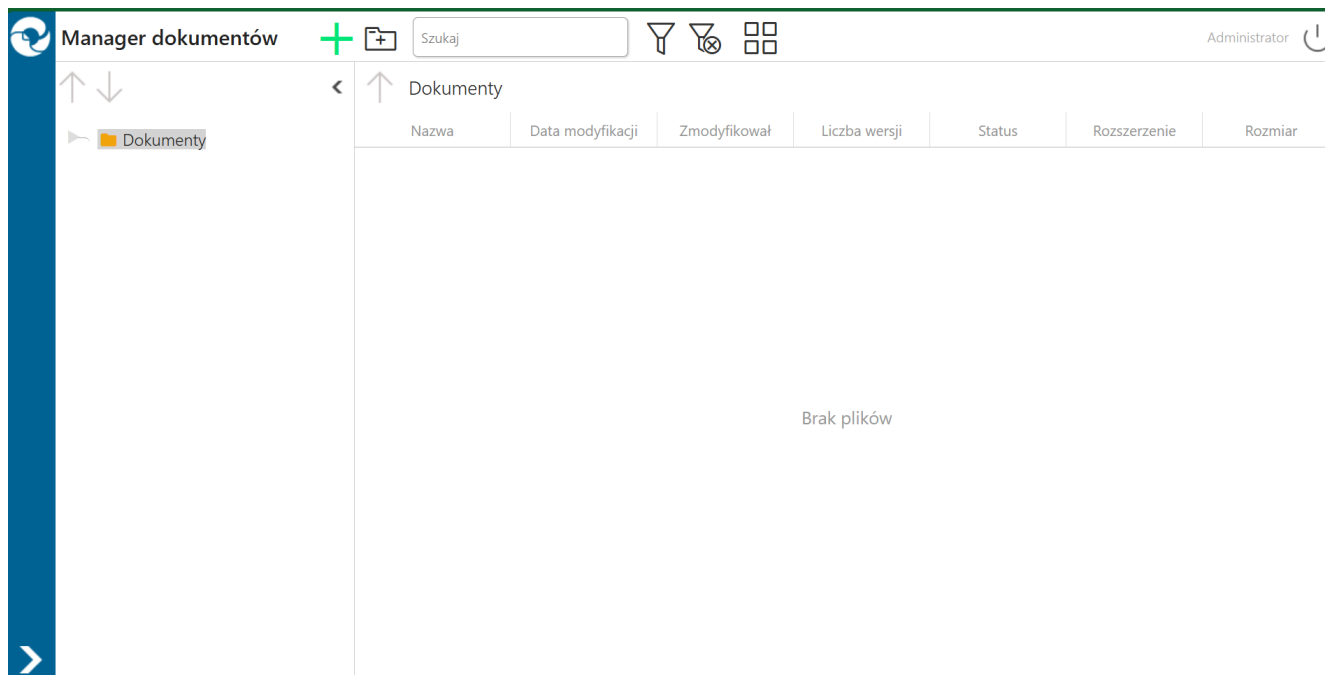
Manager dokumentów

Szukaj

Administrator

Dokumenty

Dokumenty

| Nazwa | Data modyfikacji | Zmodyfikował | Liczba wersji | Status | Rozszerzenie | Rozmiar |
|---|---|---|---|---|---|---|

Brak plików